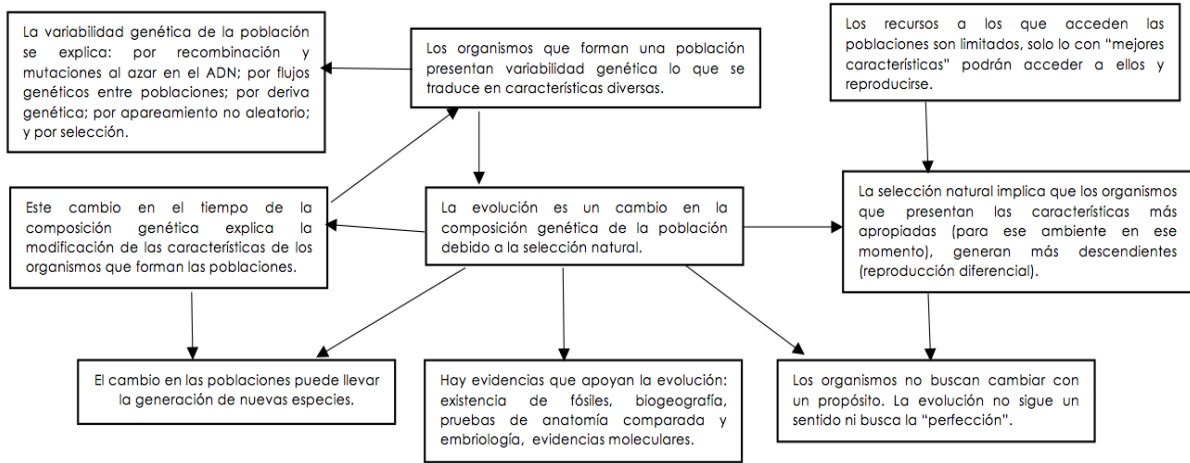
Los organismos que forman una población presentan variabilidad genética lo que se traduce en características diversas.

La variabilidad genética de la población se explica: por recombinación y mutaciones al azar en el ADN; por flujos genéticos entre poblaciones; por deriva genética; por apareamiento no aleatorio; y por selección.

Los recursos a los que acceden las poblaciones son limitados, solo lo con "mejores características" podrán acceder a ellos y reproducirse.

Este cambio en el tiempo de la composición genética explica la modificación de las características de los organismos que forman las poblaciones.

La evolución es un cambio en la composición genética de la población debido a la selección natural.

La selección natural implica que los organismos que presentan las características más apropiadas (para ese ambiente en ese momento), generan más descendientes (reproducción diferencial).

El cambio en las poblaciones puede llevar la generación de nuevas especies.

Hay evidencias que apoyan la evolución: existencia de fósiles, biogeografía, pruebas de anatomía comparada y embriología, evidencias moleculares.

Los organismos no buscan cambiar con un propósito. La evolución no sigue un sentido ni busca la "perfección".